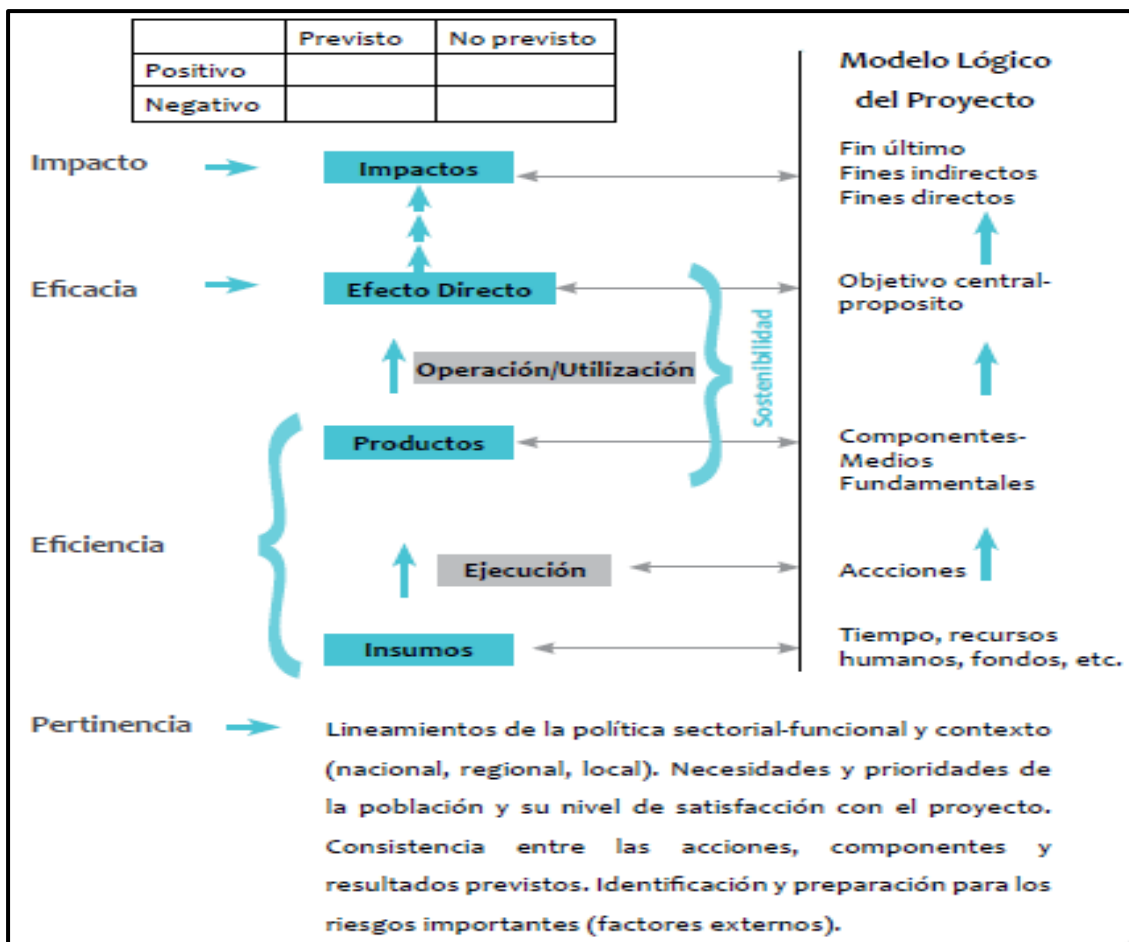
| | Previsto | No previsto |
|---|---|---|
| Positivo | | |
| Negativo | | |

Modelo Lógico del Proyecto

Impacto

Impactos

Fin último
Fines indirectos
Fines directos

Eficacia

Efecto Directo

Objetivo central-proposito

Operación/Utilización

Sostenibilidad

Productos

Componentes-Medios Fundamentales

Eficiencia

Ejecución

Accciones

Insumos

Tiempo, recursos humanos, fondos, etc.

Pertinencia

Lineamientos de la política sectorial-funcional y contexto (nacional, regional, local). Necesidades y prioridades de la población y su nivel de satisfacción con el proyecto. Consistencia entre las acciones, componentes y resultados previstos. Identificación y preparación para los riesgos importantes (factores externos).